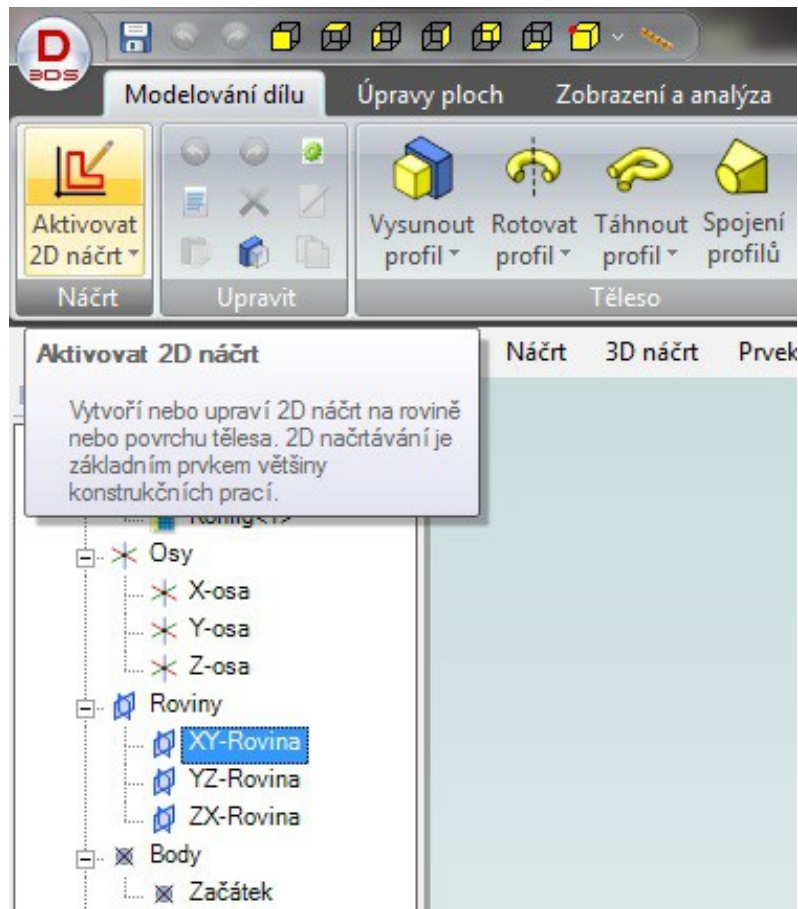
3DS

Modelování dílu | Úpravy ploch | Zobrazení a analýza

Aktivovat 2D náčrt
Náčrt

Upravit

Vysunout profil | Rotovat profil | Táhnout profil | Spojení profilů
Těleso

Náčrt | 3D náčrt | Prvek

Aktivovat 2D náčrt

Vytvoří nebo upraví 2D náčrt na rovině nebo povrchu tělesa. 2D náčrtávání je základním prvkem většiny konstrukčních prací.

Konfig<1>
Osy
X-osa
Y-osa
Z-osa
Roviny
XY-Rovina
YZ-Rovina
ZX-Rovina
Body
Začátek